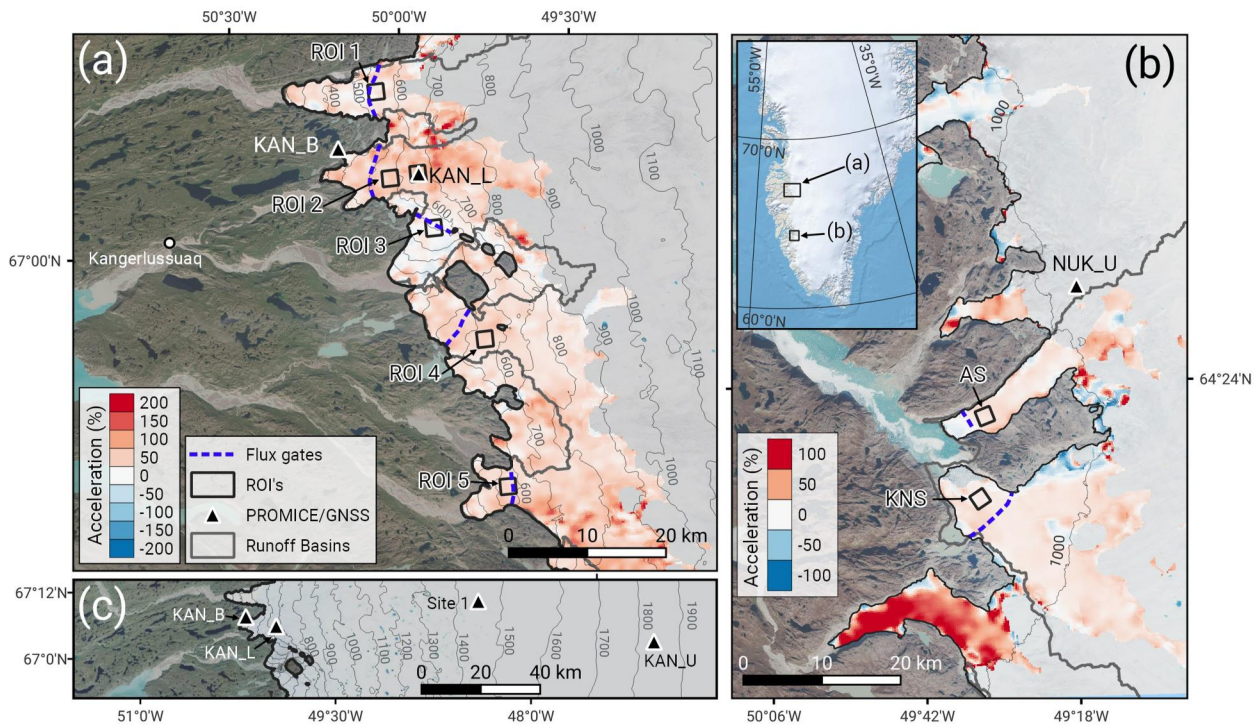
50°30'W 50°00'W 49°30'W

(a)

ROI 1

500

600

700

800

1000

1100

KAN_B

KAN_L

ROI 2

600

700

900

67°00'N

Kangerlussuaq

ROI 3

ROI 4

600

800

1000

1100

ROI 5

600

700

1000

Acceleration (%)

| 200 |
| 150 |
| 100 |
| 50 |
| 0 |
| -50 |
| -100 |
| -150 |
| -200 |

Flux gates

ROI's

PROMICE/GNSS

Runoff Basins

0 10 20 km

(b)

55°0'W

35°0'W

70°0'N

(a)

(b)

60°0'N

1000

NUK_U

64°24'N

AS

Acceleration (%)

| 100 |
| 50 |
| 0 |
| -50 |
| -100 |

KNS

1000

0 10 20 km

50°06'W 49°42'W 49°18'W

(c)

67°12'N

67°0'N

KAN_B

KAN_L

800

1100

1200

1300

1400

1500

1600

1700

1800

1900

Site 1

KAN_U

0 20 40 km

51°0'W 49°30'W 48°0'W